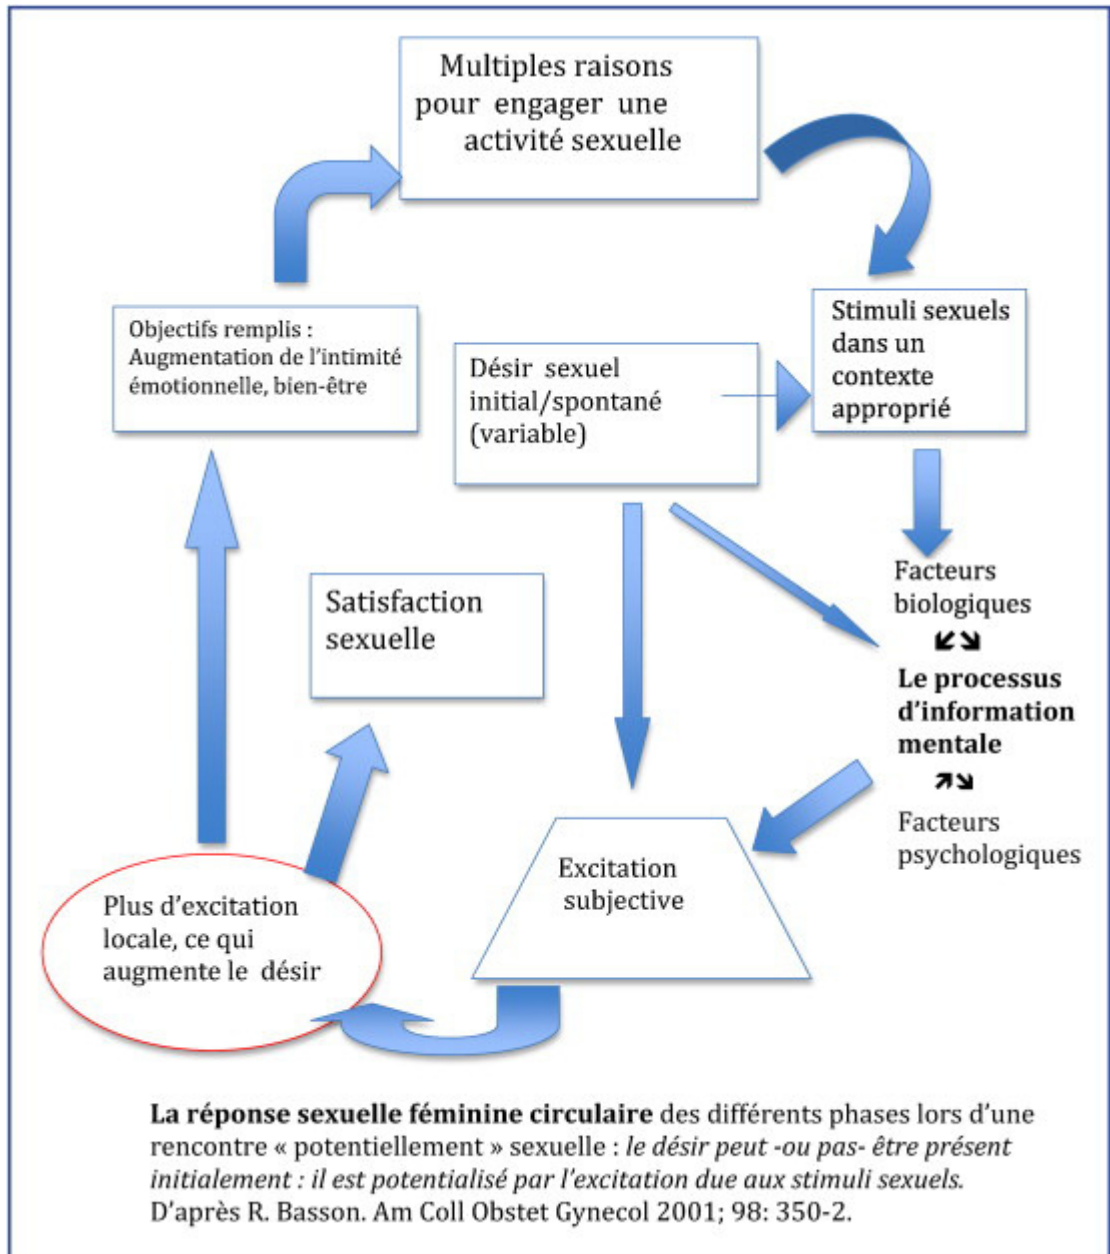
Multiples raisons pour engager une activité sexuelle

Stimuli sexuels dans un contexte approprié

Objectifs remplis : Augmentation de l'intimité émotionnelle, bien-être

Désir sexuel initial/spontané (variable)

Facteurs biologiques

Le processus d'information mentale

Facteurs psychologiques

Satisfaction sexuelle

Excitation subjective

Plus d'excitation locale, ce qui augmente le désir

**La réponse sexuelle féminine circulaire** des différents phases lors d'une rencontre « potentiellement » sexuelle : *le désir peut -ou pas- être présent initialement : il est potentialisé par l'excitation due aux stimuli sexuels.* D'après R. Basson. Am Coll Obstet Gynecol 2001; 98: 350-2.